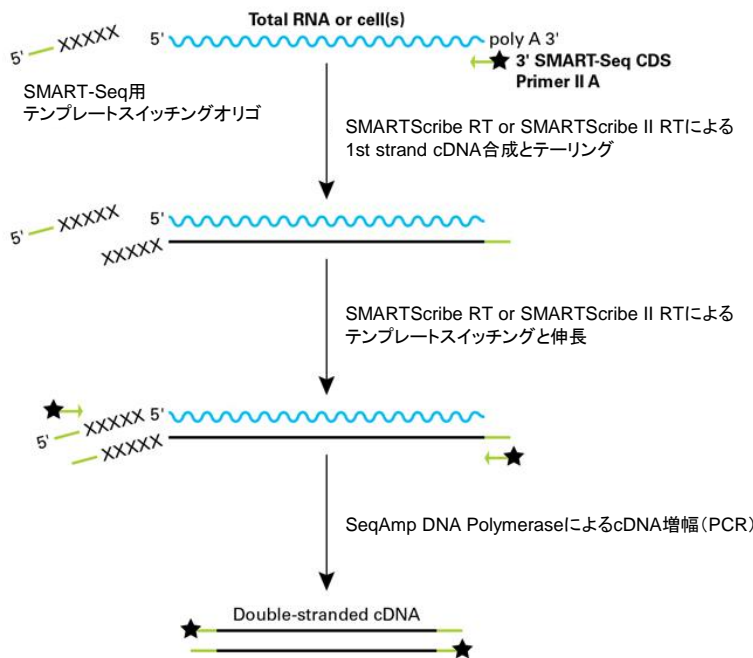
Total RNA or cell(s)

5' XXXXX

5'

poly A 3'

3' SMART-Seq CDS Primer II A

SMART-Seq用 テンプレートスイッチングオリゴ

SMARTScribe RT or SMARTScribe II RTによる 1st strand cDNA合成とテーリング

5' XXXXX

5'

XXXXX

SMARTScribe RT or SMARTScribe II RTによる テンプレートスイッチングと伸長

XXXXX 5'

5' XXXXX

XXXXX

SeqAmp DNA PolymeraseによるcDNA増幅(PCR)

Double-stranded cDNA